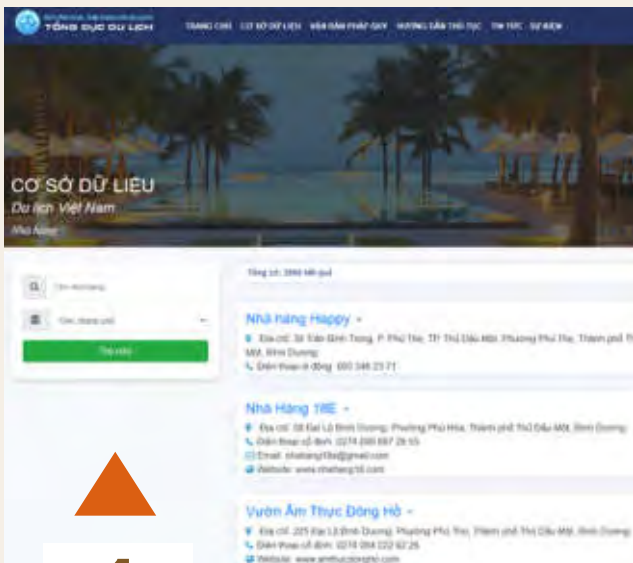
TỔNG CỤC DU LỊCH

TRANG CHỦ CƠ SỞ DỮ LIỆU VĂN BẢN PHÁP QUY HƯỚNG DẪN THỦ TỤC TIN TỨC SỰ KIỆN

CƠ SỞ DỮ LIỆU
Du lịch Việt Nam
Nhà hàng

Tìm nhà hàng
Chọn thành phố
Tìm kiếm

Tổng số: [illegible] kết quả

Nhà hàng Happy
Địa chỉ: 30 Trần Bình Trọng, P. Phú Thọ, TP. Thủ Dầu Một, Phường Phú Thọ, Thành phố Thủ Dầu Một, Bình Dương
Điện thoại di động: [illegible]

Nhà Hàng 18E
Địa chỉ: 38 Đại Lộ Bình Dương, Phường Phú Hòa, Thành phố Thủ Dầu Một, Bình Dương
Điện thoại cố định: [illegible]
Email: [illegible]
Website: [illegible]

Vườn Ẩm Thực Đồng Hồ
Địa chỉ: 205 Đại Lộ Bình Dương, Phường Phú Thọ, Thành phố Thủ Dầu Một, Bình Dương
Điện thoại cố định: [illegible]
Website: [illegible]

4